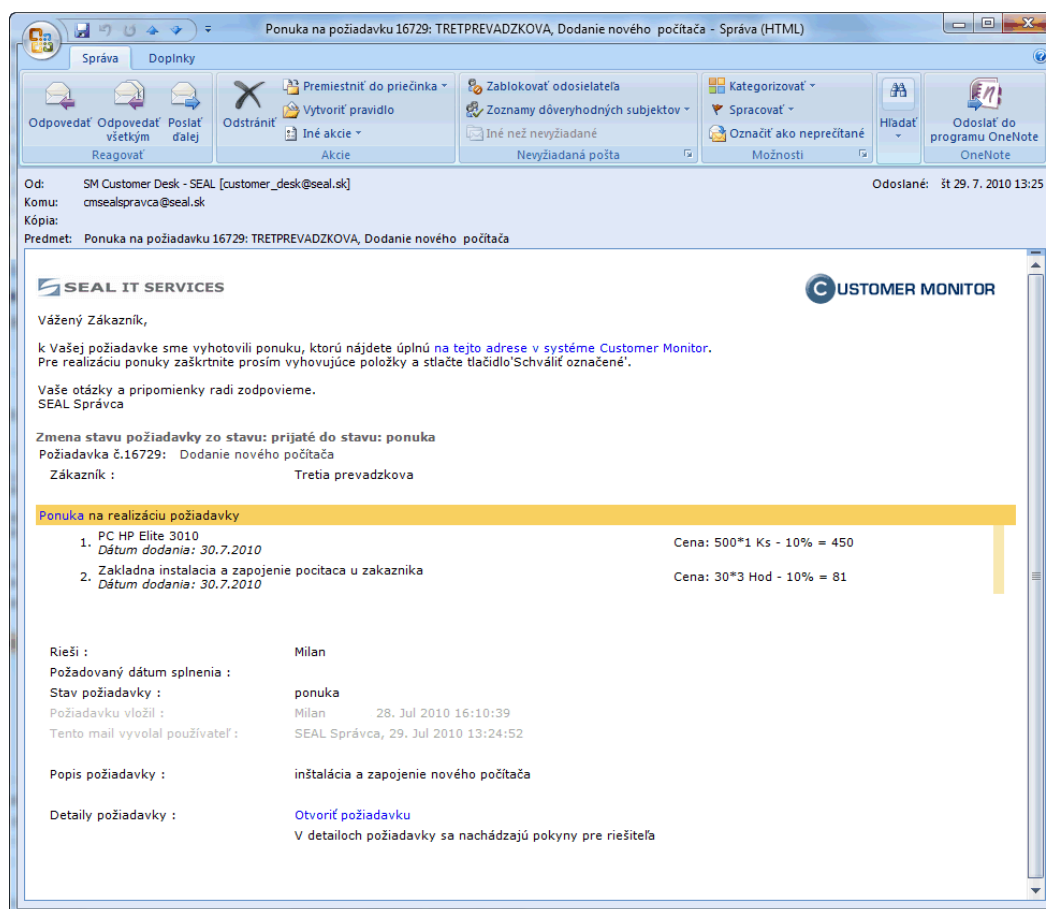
Ponuka na požiadavku 16729: TRETPREVADZKOVA, Dodanie nového počítača - Správa (HTML)

Správa
Doplnky

Odpovedať
Odpovedať všetkým
Poslať ďalej
Reagovať

Odstrániť
Premiestniť do priečinka
Vytvoriť pravidlo
Iné akcie
Akcie

Zablokovať odosielateľa
Zoznamy dôveryhodných subjektov
Iné než nevyžiadané
Nevyžiadaná pošta

Kategorizovať
Spracovať
Označiť ako neprečítané
Možnosti

Hľadať

Odoslať do programu OneNote
OneNote

Od: SM Customer Desk - SEAL [customer_desk@seal.sk]
Odoslané: št 29. 7. 2010 13:25
Komu: cmsealspravca@seal.sk
Kópia:
Predmet: Ponuka na požiadavku 16729: TRETPREVADZKOVA, Dodanie nového počítača

SEAL IT SERVICES
CUSTOMER MONITOR

Vážený Zákazník,

k Vašej požiadavke sme vyhotovili ponuku, ktorú nájdete úplnú na tejto adrese v systéme Customer Monitor.
Pre realizáciu ponuky zaškrtnite prosím vyhovujúce položky a stlačte tlačidlo'Schváliť označené'.

Vaše otázky a pripomienky radi zodpovieme.
SEAL Správca

Zmena stavu požiadavky zo stavu: prijaté do stavu: ponuka
Požiadavka č.16729: Dodanie nového počítača
Zákazník : Tretia prevadzkova

Ponuka na realizáciu požiadavky
1. PC HP Elite 3010
Dátum dodania: 30.7.2010
Cena: 500*1 Ks - 10% = 450
2. Zakladna instalacia a zapojenie pocitaca u zakaznika
Dátum dodania: 30.7.2010
Cena: 30*3 Hod - 10% = 81

Rieši : Milan
Požadovaný dátum splnenia :
Stav požiadavky : ponuka
Požiadavku vložil : Milan 28. Jul 2010 16:10:39
Tento mail vyvolal používateľ: SEAL Správca, 29. Jul 2010 13:24:52

Popis požiadavky : inštalácia a zapojenie nového počítača

Detaily požiadavky : Otvoriť požiadavku
V detailoch požiadavky sa nachádzajú pokyny pre riešiteľa